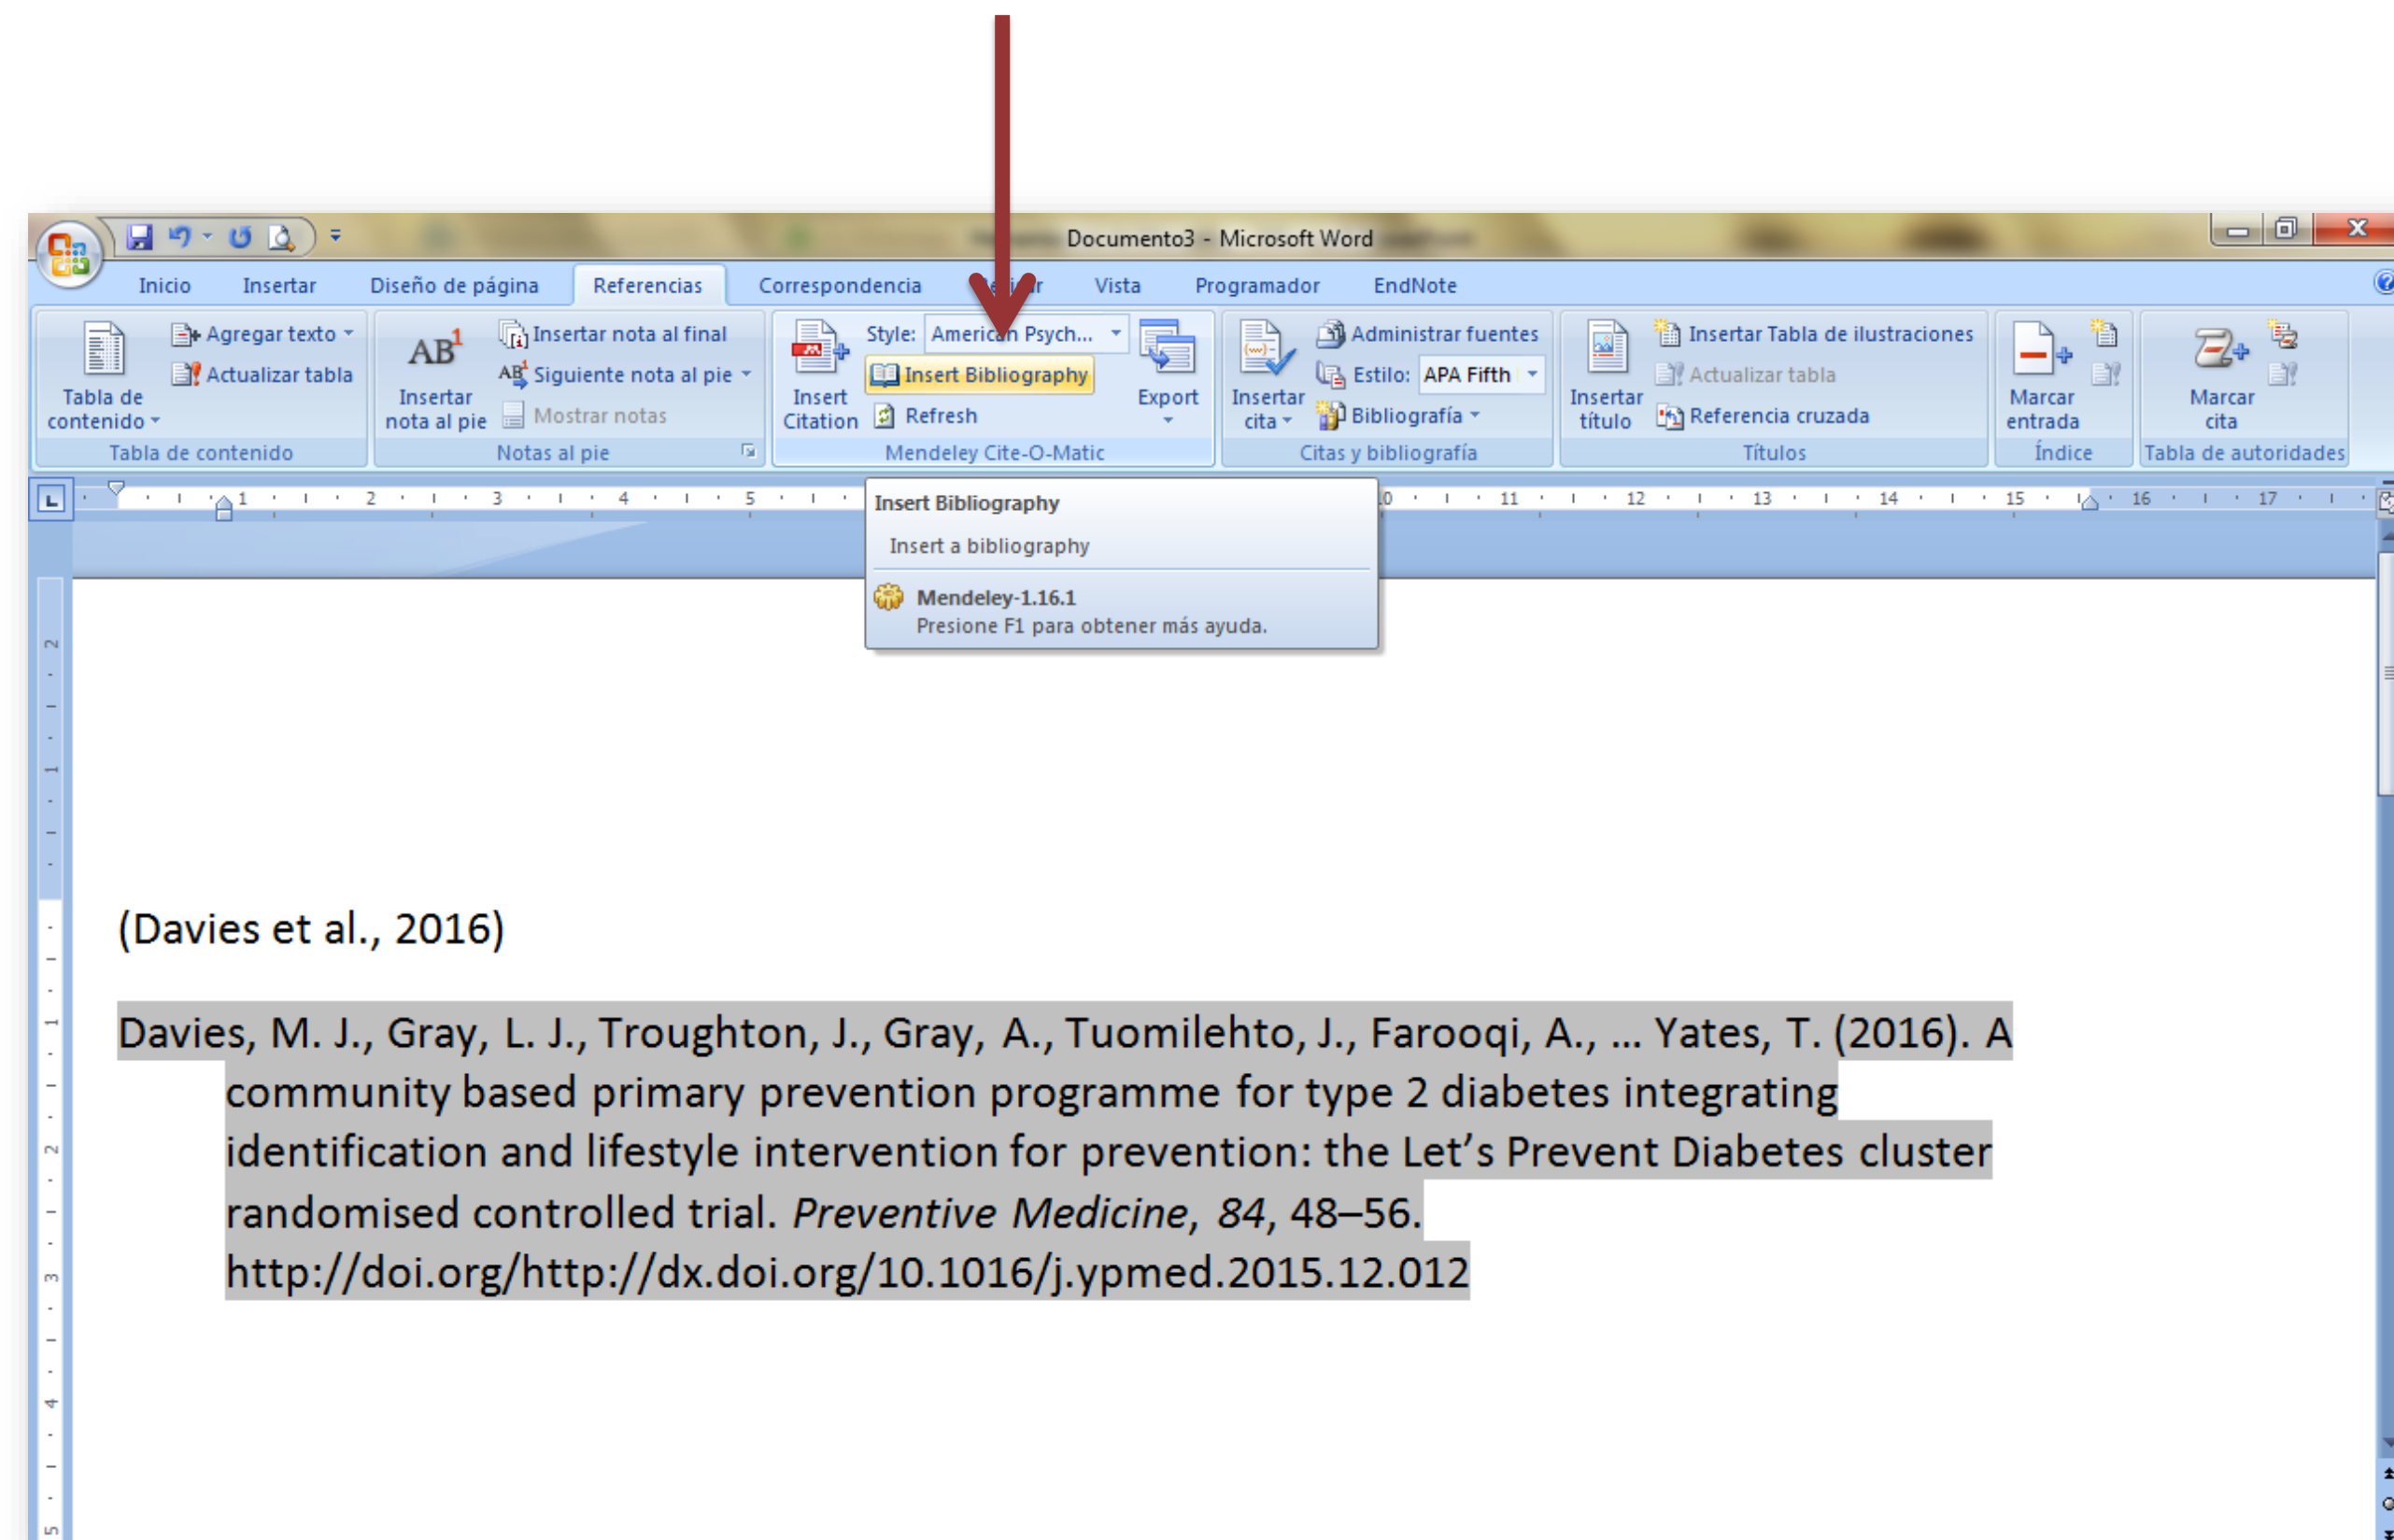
Documento3 - Microsoft Word

Inicio Insertar Diseño de página Referencias Correspondencia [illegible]r Vista Programador EndNote

Tabla de contenido
Agregar texto
Actualizar tabla
Tabla de contenido

Insertar nota al pie
Insertar nota al final
Siguiente nota al pie
Mostrar notas
Notas al pie

Insert Citation
Style: American Psych...
Insert Bibliography
Refresh
Export
Mendeley Cite-O-Matic

Insertar cita
Administrar fuentes
Estilo: APA Fifth
Bibliografía
Citas y bibliografía

Insertar título
Insertar Tabla de ilustraciones
Actualizar tabla
Referencia cruzada
Títulos

Marcar entrada
Índice

Marcar cita
Tabla de autoridades

Insert Bibliography
Insert a bibliography
Mendeley-1.16.1
Presione F1 para obtener más ayuda.

(Davies et al., 2016)

Davies, M. J., Gray, L. J., Troughton, J., Gray, A., Tuomilehto, J., Farooqi, A., … Yates, T. (2016). A community based primary prevention programme for type 2 diabetes integrating identification and lifestyle intervention for prevention: the Let’s Prevent Diabetes cluster randomised controlled trial. *Preventive Medicine*, *84*, 48–56. http://doi.org/http://dx.doi.org/10.1016/j.ypmed.2015.12.012